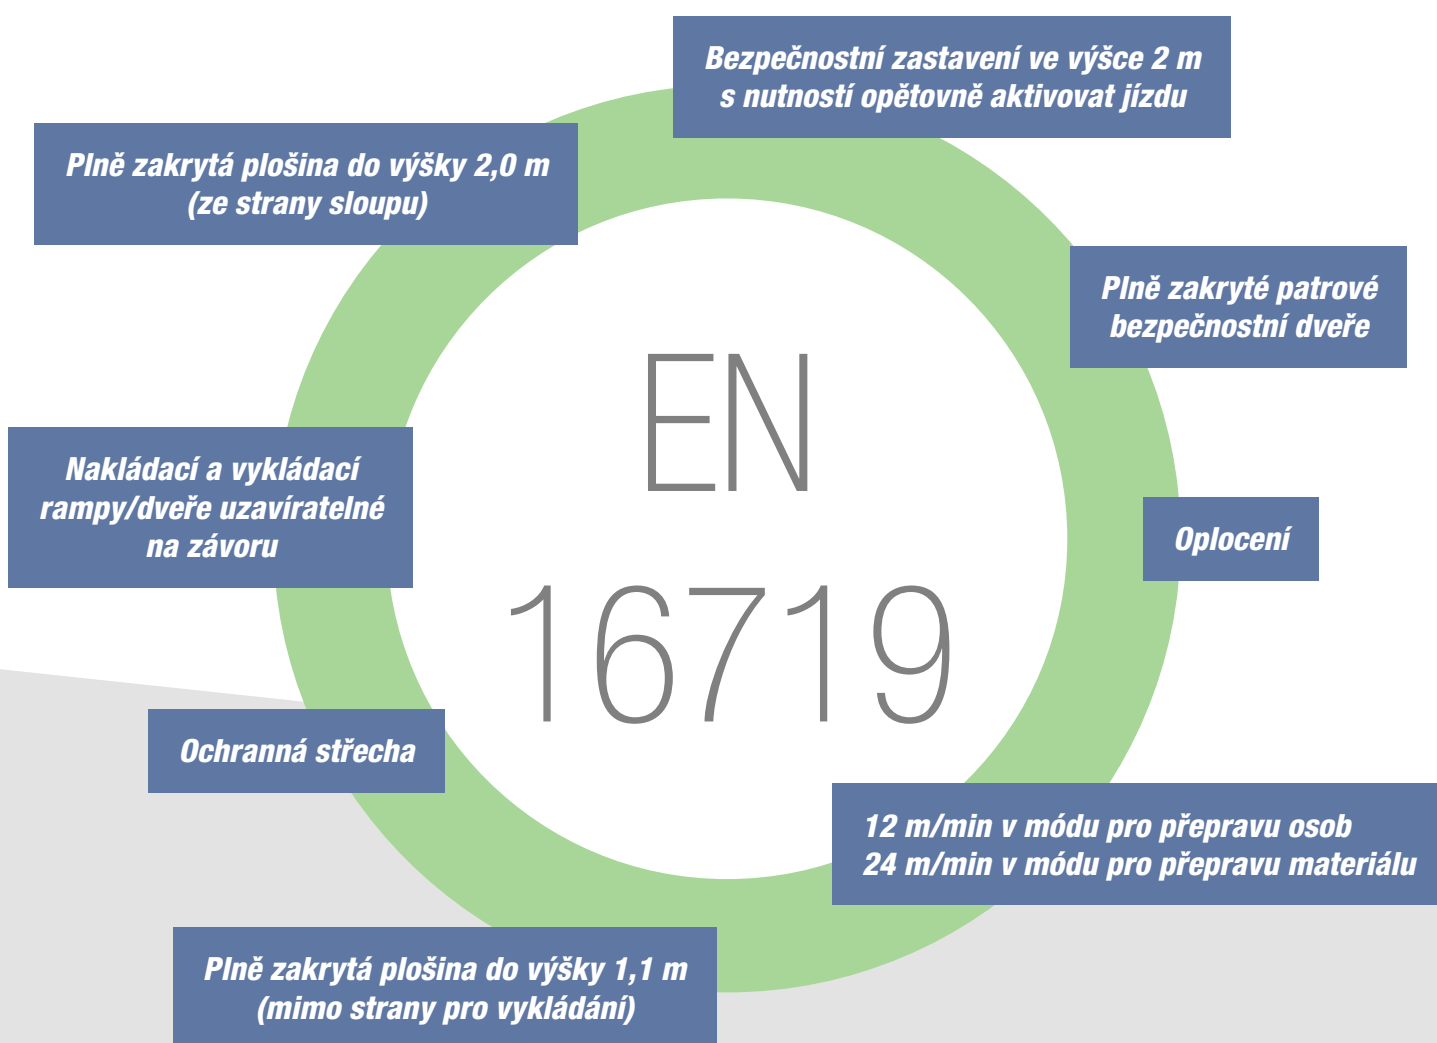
Bezpečnostní zastavení ve výšce 2 m s nutností opětovně aktivovat jízdu

Plně zakrytá plošina do výšky 2,0 m (ze strany sloupu)

Plně zakryté patrové bezpečnostní dveře

EN 16719

Nakládací a vykládací rampy/dveře uzavíratelné na závoru

Oplocení

Ochranná střecha

12 m/min v módu pro přepravu osob
24 m/min v módu pro přepravu materiálu

Plně zakrytá plošina do výšky 1,1 m (mimo strany pro vykládání)